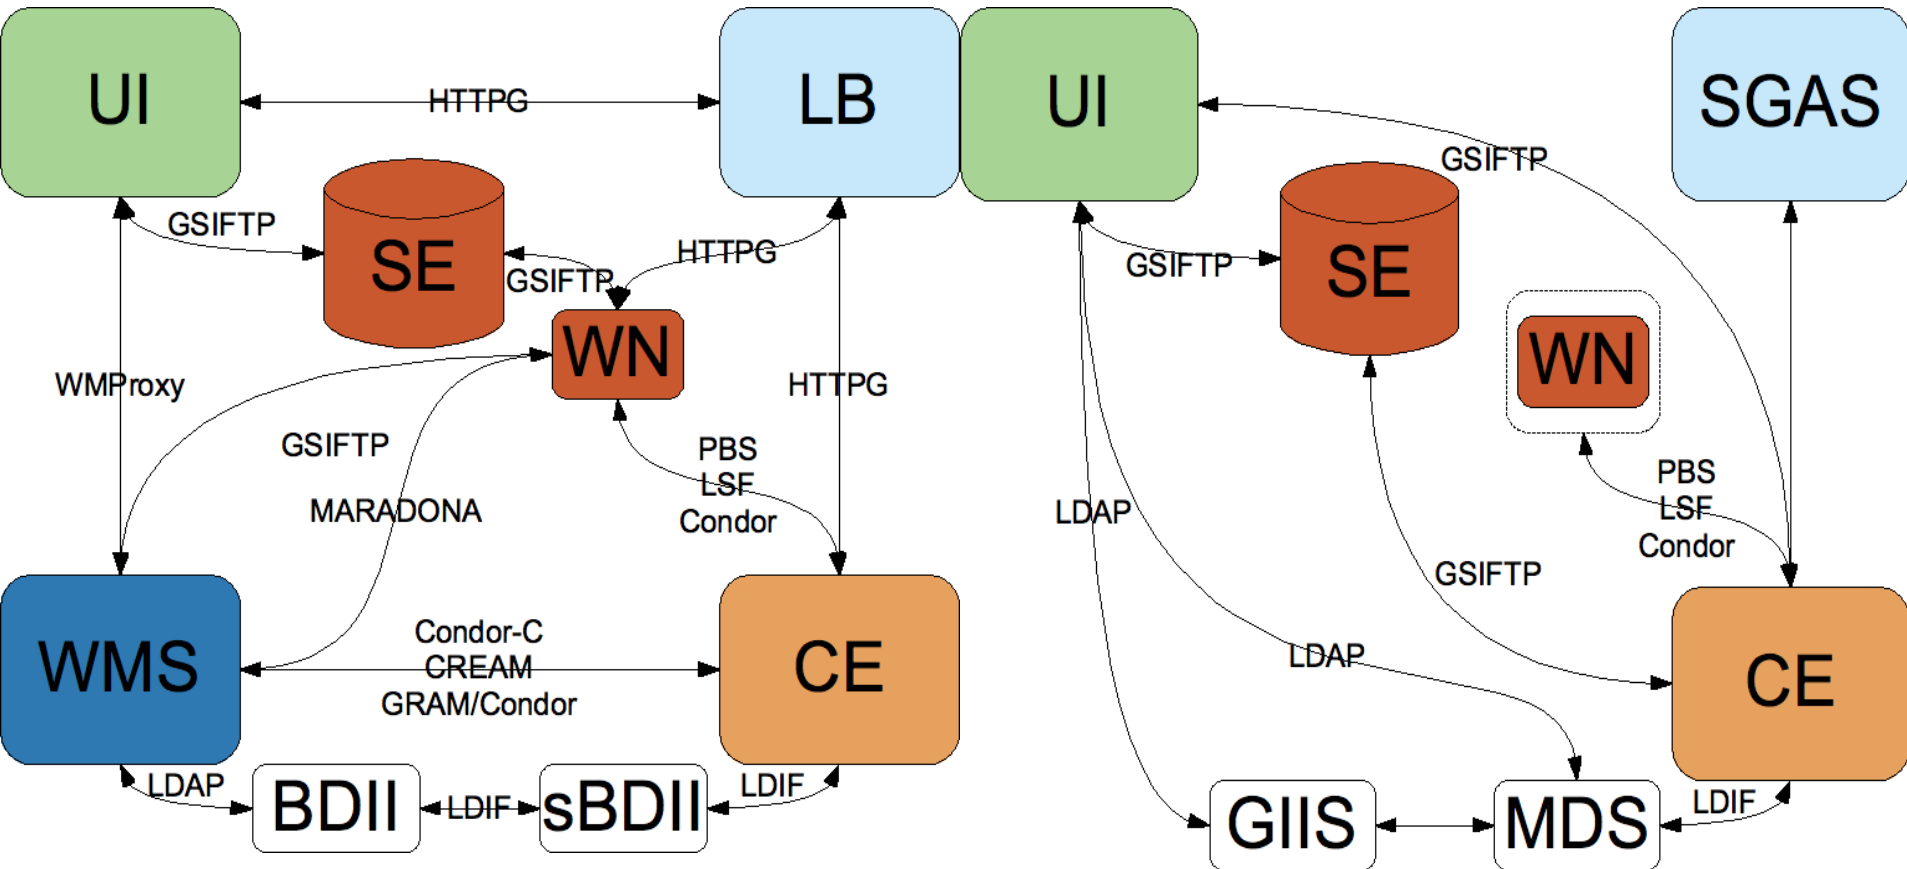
UI
HTTPG
LB
UI
SGAS
GSIFTP
GSIFTP
SE
HTTPG
GSIFTP
WN
GSIFTP
SE
WN
WMProxy
HTTPG
GSIFTP
PBS
LSF
Condor
MARADONA
LDAP
PBS
LSF
Condor
GSIFTP
WMS
Condor-C
CREAM
GRAM/Condor
CE
LDAP
CE
LDAP
BDII
LDIF
sBDII
LDIF
GIIS
MDS
LDIF